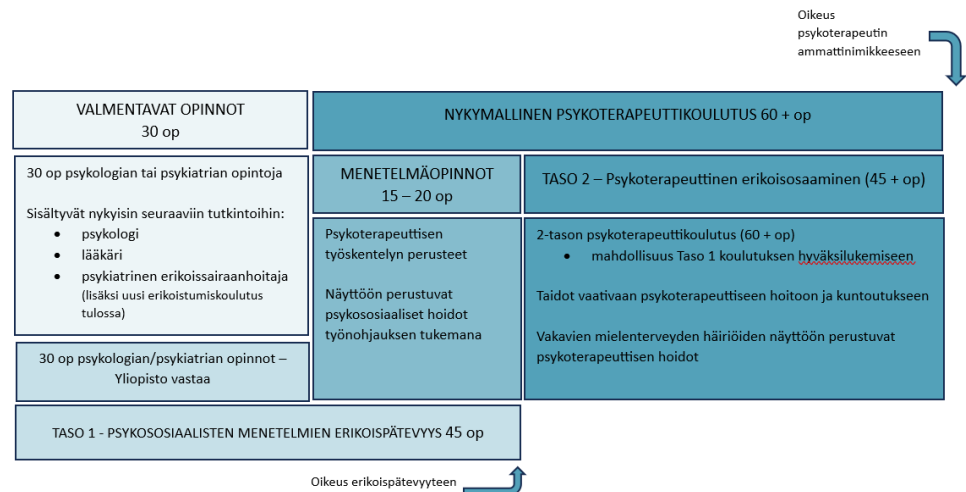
Oikeus psykoterapeutin ammattinimikkeeseen

VALMENTAVAT OPINNOT
30 op

NYKYMALLINEN PSYKOTERAPEUTTIKOULUTUS 60 + op

30 op psykologian tai psykiatrian opintoja

Sisältyvät nykyisin seuraaviin tutkintoihin:
- psykologi
- lääkäri
- psykiatrinen erikoissairaanhoitaja (lisäksi uusi erikoistumiskoulutus tulossa)

30 op psykologian/psykiatrian opinnot – Yliopisto vastaa

MENETELMÄOPINNOT
15 – 20 op

Psykoterapeuttisen työskentelyn perusteet

Näyttöön perustuvat psykososiaaliset hoidot työnohjauksen tukemana

TASO 2 – Psykoterapeuttinen erikoisosaaminen (45 + op)

2-tason psykoterapeuttikoulutus (60 + op)
- mahdollisuus Taso 1 koulutuksen hyväksilukemiseen

Taidot vaativaan psykoterapeuttiseen hoitoon ja kuntoutukseen

Vakavien mielenterveyden häiriöiden näyttöön perustuvat psykoterapeuttisen hoidot

TASO 1 - PSYKOSOSIAALISTEN MENETELMIEN ERIKOISPÄTEVYYS 45 op

Oikeus erikoispätevyyteen